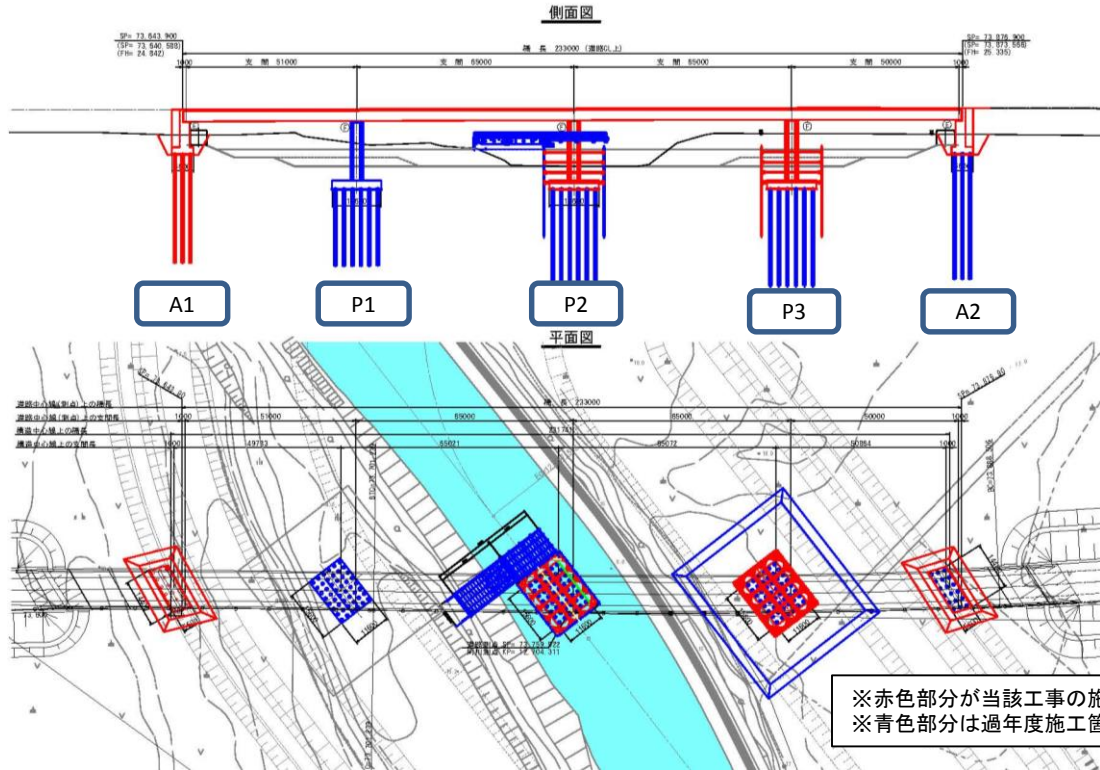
側面図

SP= 73.643.900
(SP= 73.640.588)
(FH= 24.842)

SP= 73.876.900
(SP= 73.873.558)
(FH= 25.335)

橋長 233000 (道路CL上)

1000　支間 51000　支間 65000　支間 65000　支間 50000　1000

A1

P1

P2

P3

A2

平面図

道路中心線(割点)上の橋長　橋長 233000
道路中心線(割点)上の支間長　1000　51000　65000　65000　50000　1000
橋梁中心線上の橋長　231745
橋梁中心線上の支間長　1000　49723　65021　65072　50064

※赤色部分が当該工事の施
※青色部分は過年度施工箇